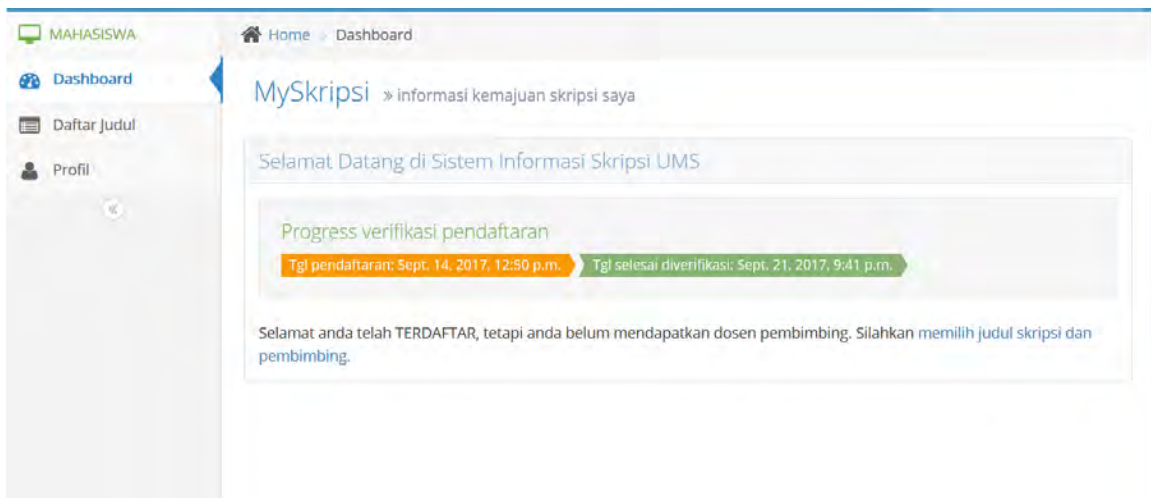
MAHASISWA

Dashboard

Daftar Judul

Profil

«

Home Dashboard

MySkripsi » informasi kemajuan skripsi saya

Selamat Datang di Sistem Informasi Skripsi UMS

Progress verifikasi pendaftaran

Tgl pendaftaran: Sept. 14, 2017, 12:50 p.m.

Tgl selesai diverifikasi: Sept. 21, 2017, 9:41 p.m.

Selamat anda telah TERDAFTAR, tetapi anda belum mendapatkan dosen pembimbing. Silahkan memilih judul skripsi dan pembimbing.